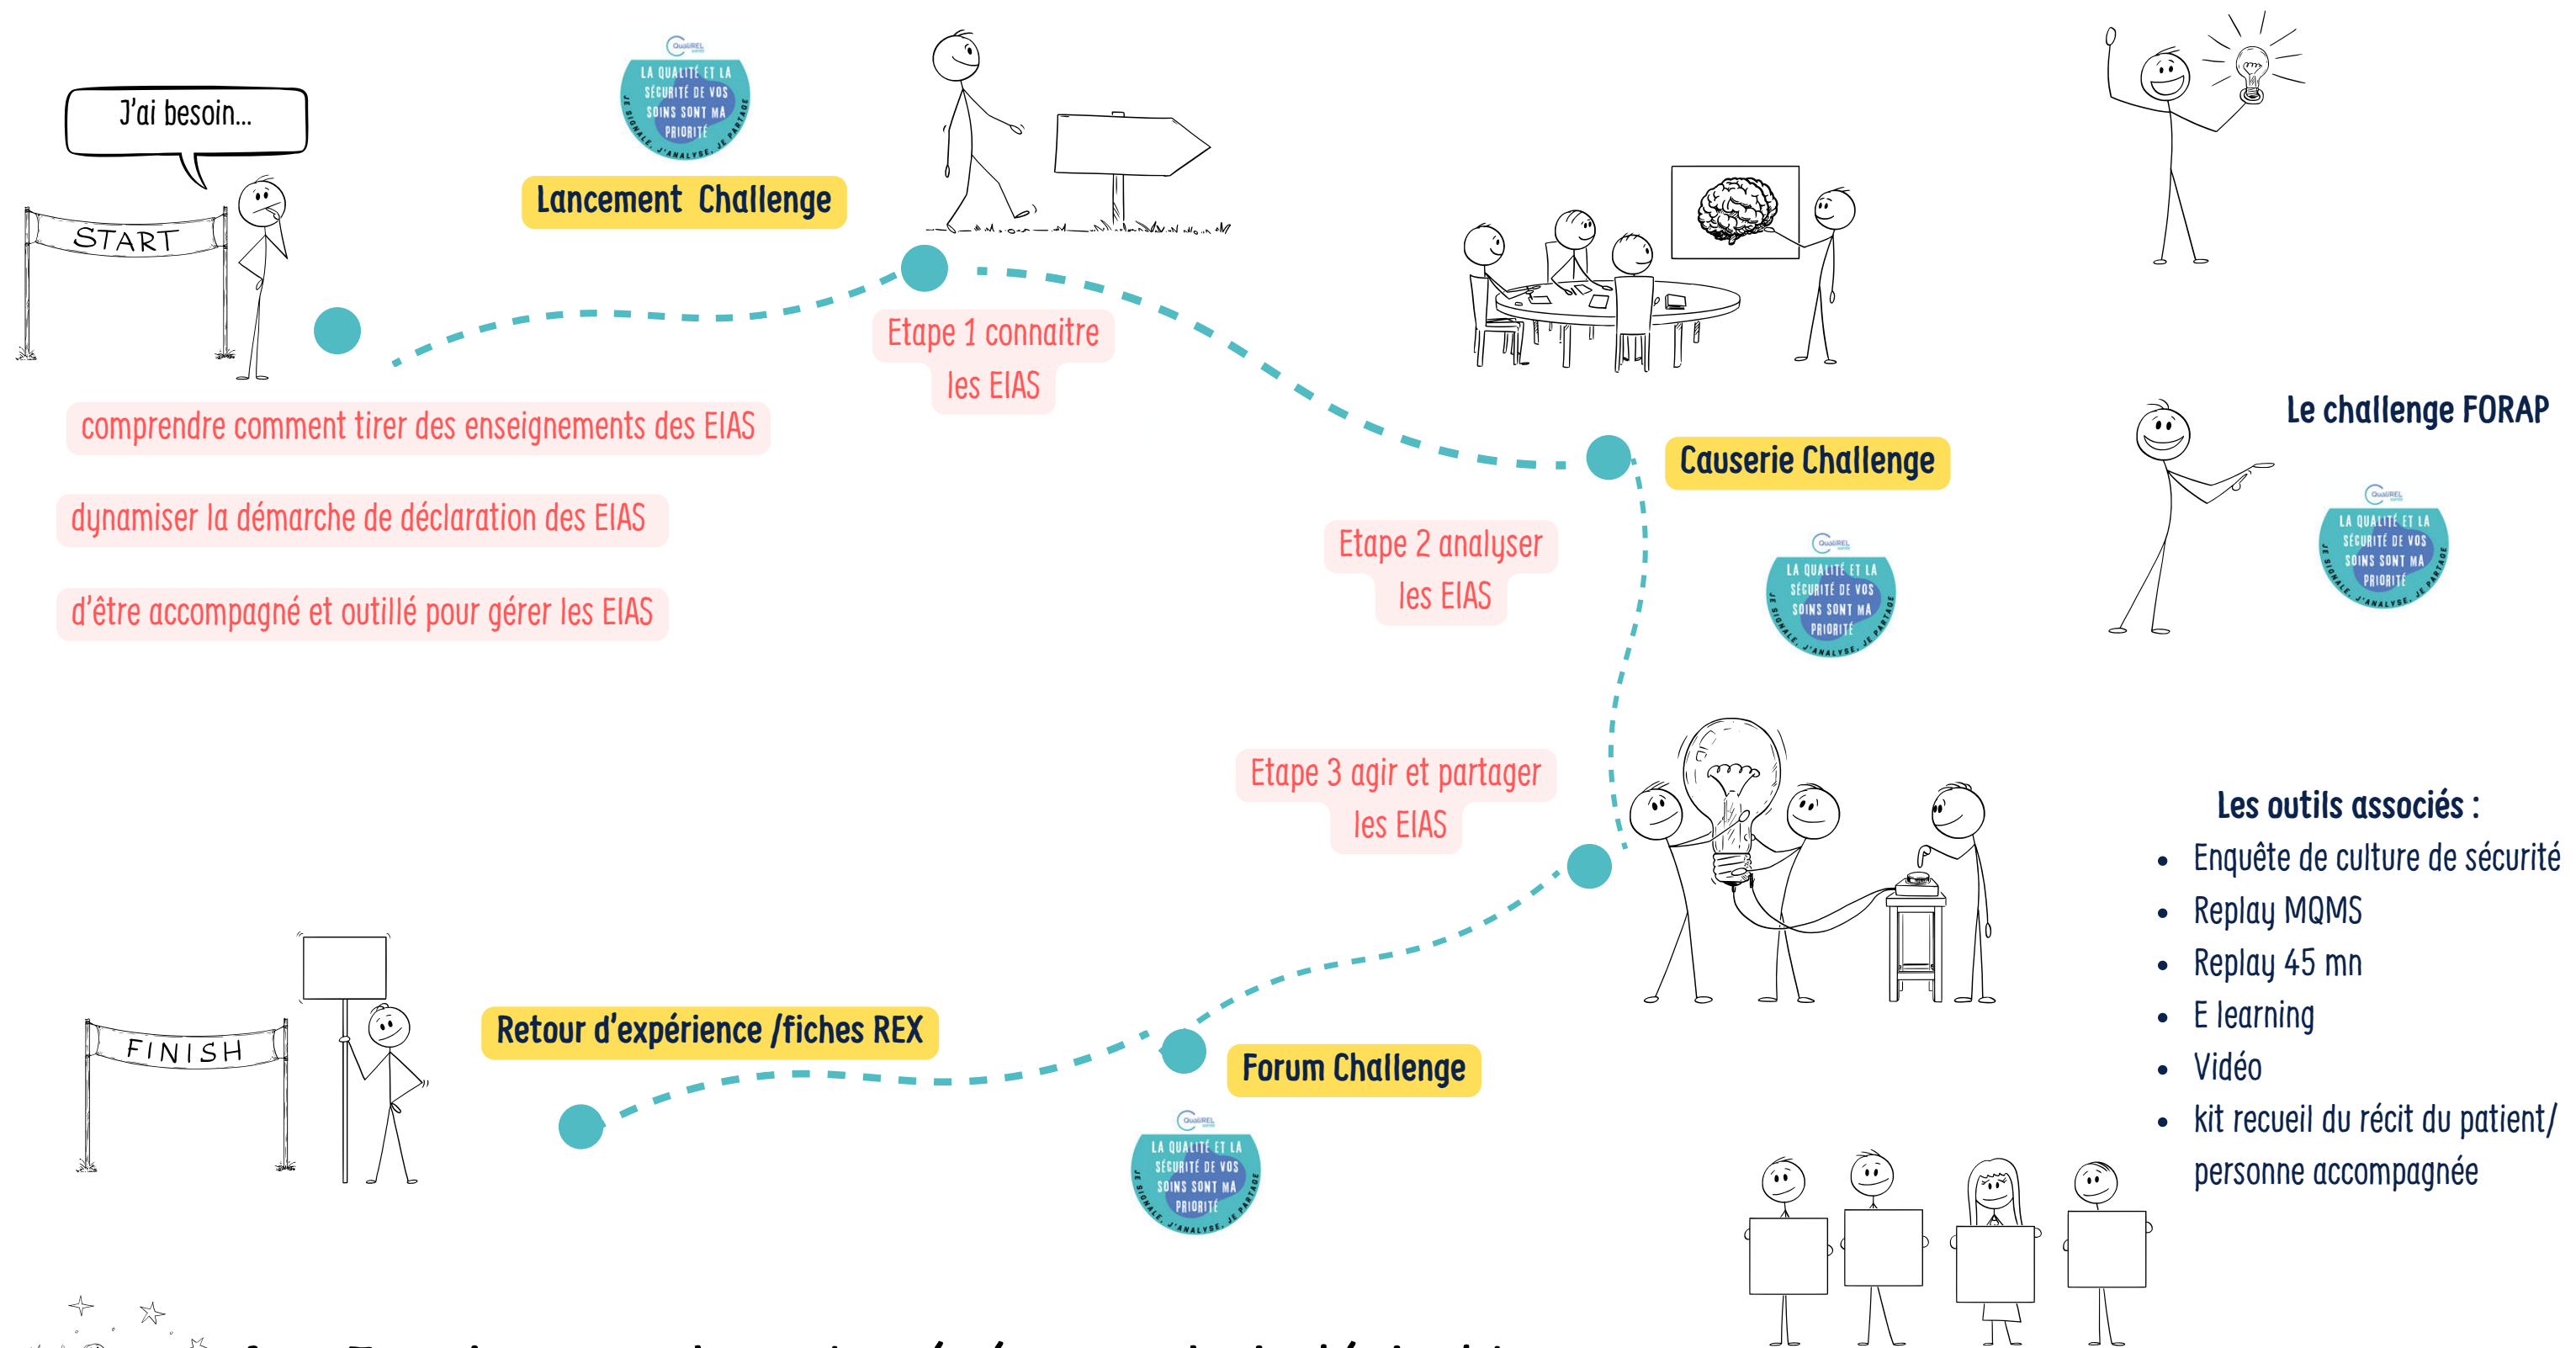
J'ai besoin...

START

comprendre comment tirer des enseignements des EIAS

dynamiser la démarche de déclaration des EIAS

d'être accompagné et outillé pour gérer les EIAS

LA QUALITÉ ET LA SÉCURITÉ DE VOS SOINS SONT MA PRIORITÉ
JE SIGNALE, J'ANALYSE, JE PARTAGE

Lancement Challenge

Etape 1 connaitre les EIAS

Causerie Challenge

Etape 2 analyser les EIAS

LA QUALITÉ ET LA SÉCURITÉ DE VOS SOINS SONT MA PRIORITÉ
JE SIGNALE, J'ANALYSE, JE PARTAGE

Le challenge FORAP

LA QUALITÉ ET LA SÉCURITÉ DE VOS SOINS SONT MA PRIORITÉ
JE SIGNALE, J'ANALYSE, JE PARTAGE

Etape 3 agir et partager les EIAS

Les outils associés :
- Enquête de culture de sécurité
- Replay MQMS
- Replay 45 mn
- E learning
- Vidéo
- kit recueil du récit du patient/ personne accompagnée

FINISH

Retour d'expérience /fiches REX

Forum Challenge

LA QUALITÉ ET LA SÉCURITÉ DE VOS SOINS SONT MA PRIORITÉ
JE SIGNALE, J'ANALYSE, JE PARTAGE

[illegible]